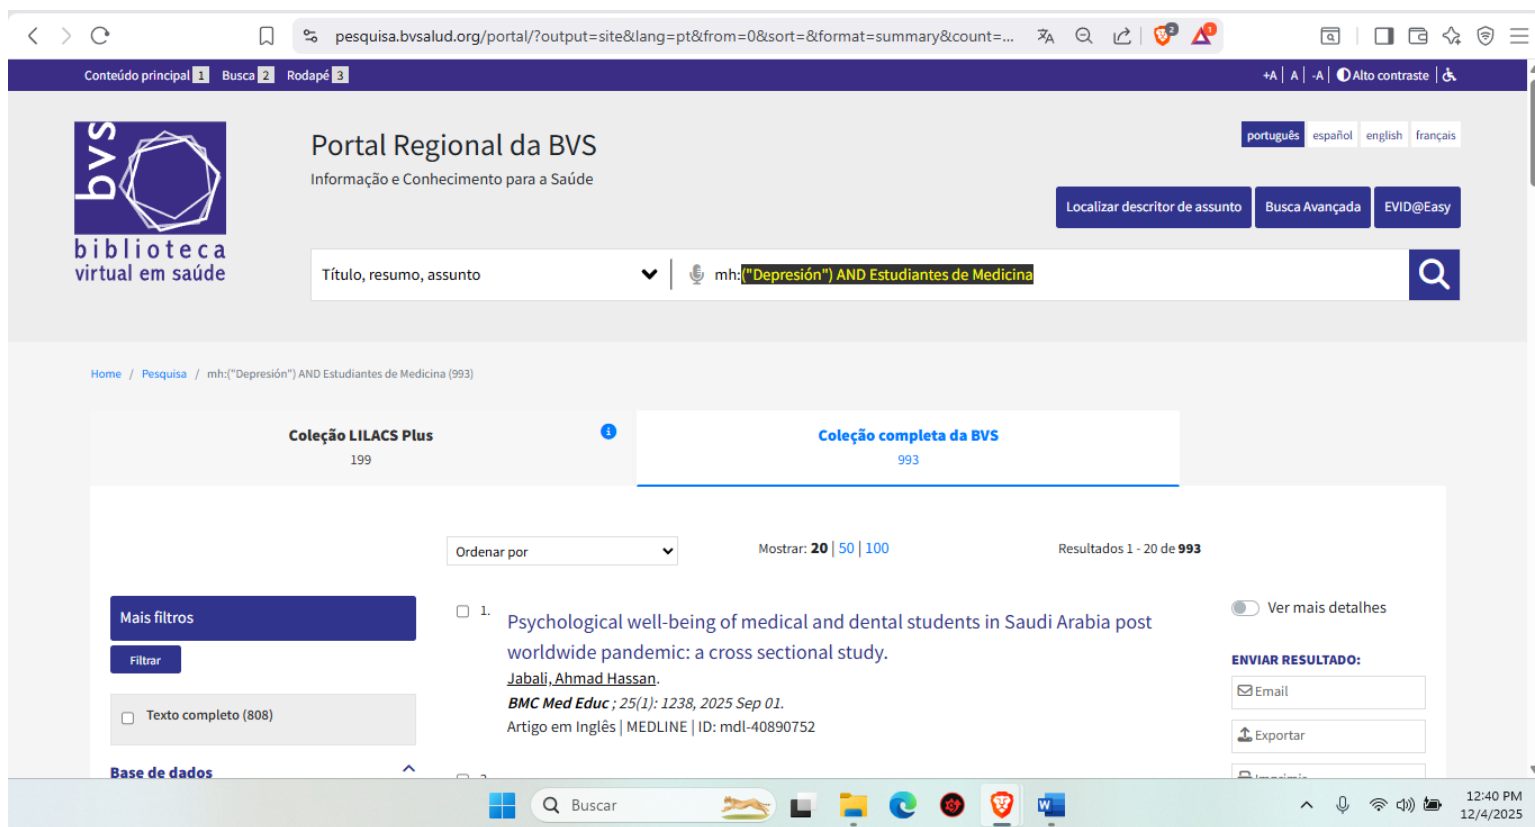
pesquisa.bvsalud.org/portal/?output=site&lang=pt&from=0&sort=&format=summary&count=...

Conteúdo principal 1 Busca 2 Rodapé 3

+A | A | -A | Alto contraste

bvs
biblioteca virtual em saúde

Portal Regional da BVS
Informação e Conhecimento para a Saúde

português español english français

Localizar descritor de assunto Busca Avançada EVID@Easy

Título, resumo, assunto

mh:("Depresión") AND Estudiantes de Medicina

Home / Pesquisa / mh:("Depresión") AND Estudiantes de Medicina (993)

Coleção LILACS Plus
199

Coleção completa da BVS
993

Ordenar por

Mostrar: 20 | 50 | 100

Resultados 1 - 20 de 993

Mais filtros

Filtrar

Texto completo (808)

Base de dados

1. Psychological well-being of medical and dental students in Saudi Arabia post worldwide pandemic: a cross sectional study.
Jabali, Ahmad Hassan.
BMC Med Educ ; 25(1): 1238, 2025 Sep 01.
Artigo em Inglês | MEDLINE | ID: mdl-40890752

Ver mais detalhes

ENVIAR RESULTADO:

Email

Exportar

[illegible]

Buscar

12:40 PM
12/4/2025